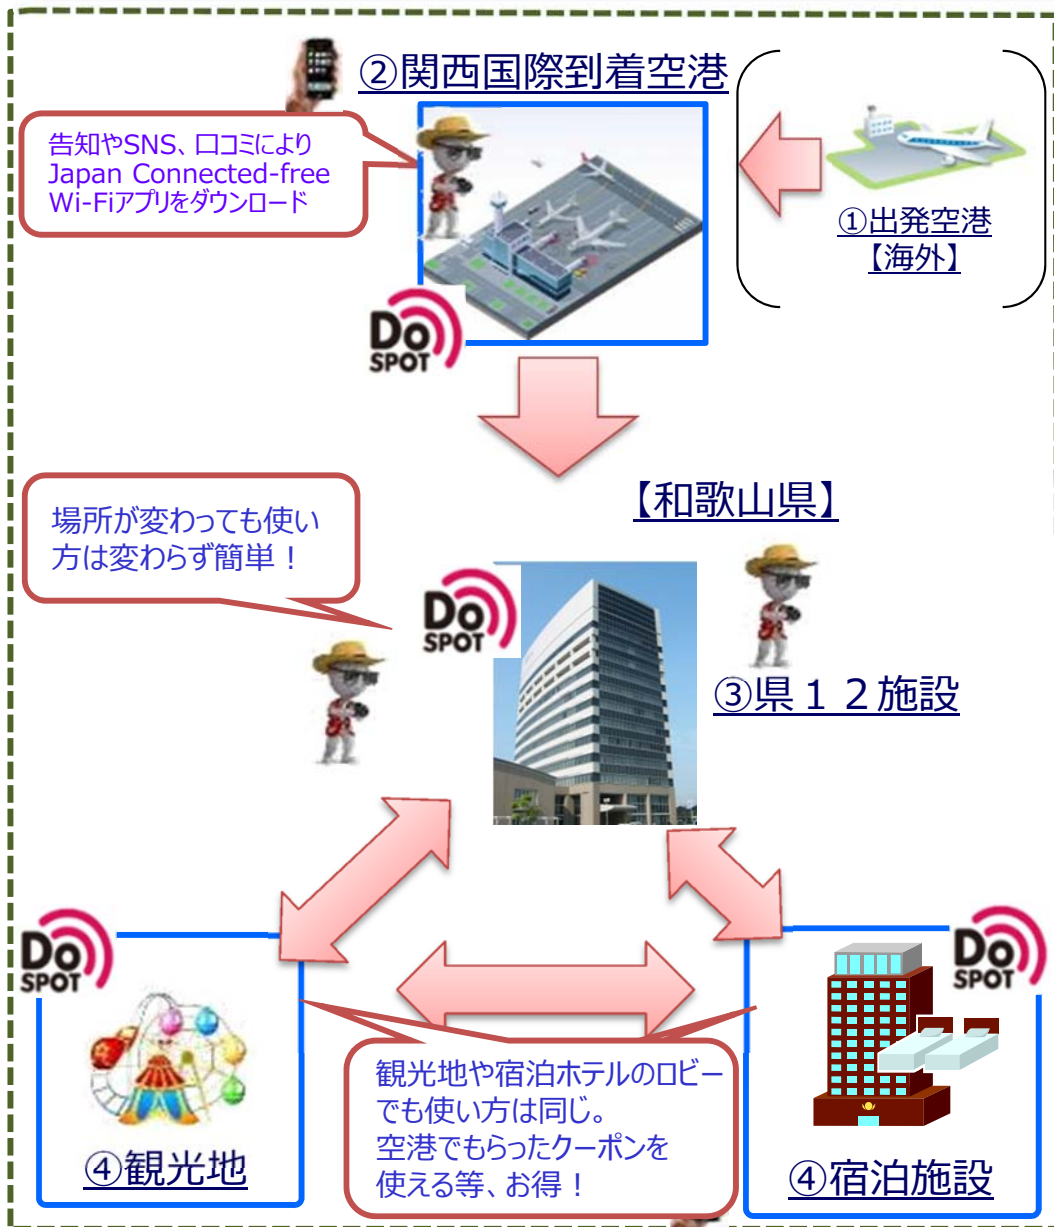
②関西国際到着空港

告知やSNS、口コミにより Japan Connected-free Wi-Fiアプリをダウンロード

①出発空港
【海外】

Do SPOT

【和歌山県】

場所が変わっても使い方は変わらず簡単！

Do SPOT

③県１２施設

Do SPOT

Do SPOT

④観光地

観光地や宿泊ホテルのロビーでも使い方は同じ。
空港でもらったクーポンを使える等、お得！

④宿泊施設